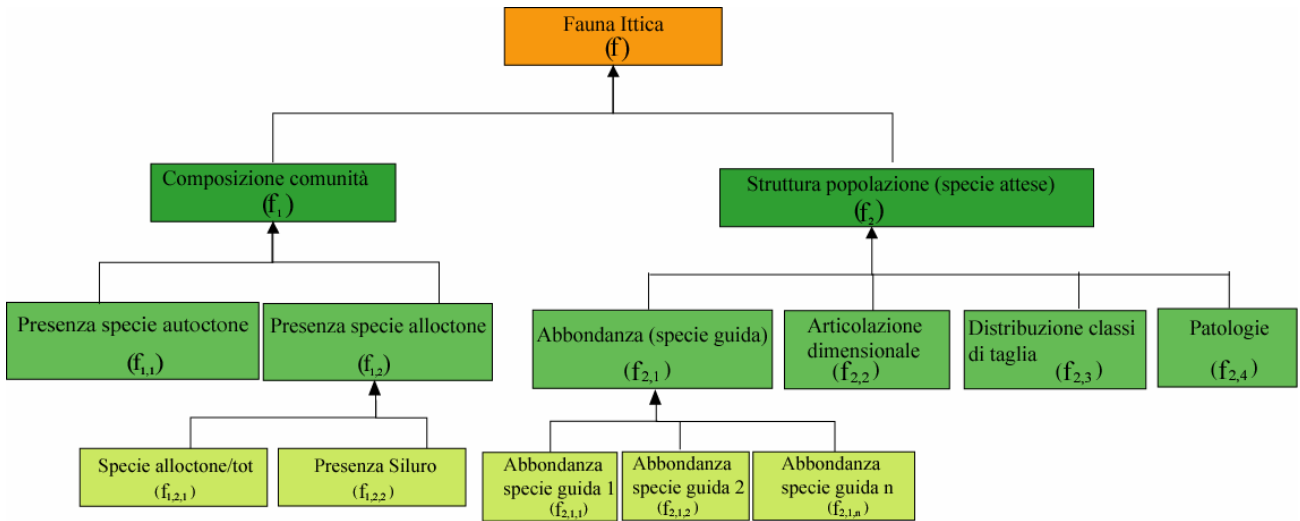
Fauna Ittica
(f)

Composizione comunità
($f_1$)

Struttura popolazione (specie attese)
($f_2$)

Presenza specie autoctone
($f_{1,1}$)

Presenza specie alloctone
($f_{1,2}$)

Abbondanza (specie guida)
($f_{2,1}$)

Articolazione dimensionale
($f_{2,2}$)

Distribuzione classi di taglia
($f_{2,3}$)

Patologie
($f_{2,4}$)

Specie alloctone/tot
($f_{1,2,1}$)

Presenza Siluro
($f_{1,2,2}$)

Abbondanza specie guida 1
($f_{2,1,1}$)

Abbondanza specie guida 2
($f_{2,1,2}$)

Abbondanza specie guida n
($f_{2,1,n}$)